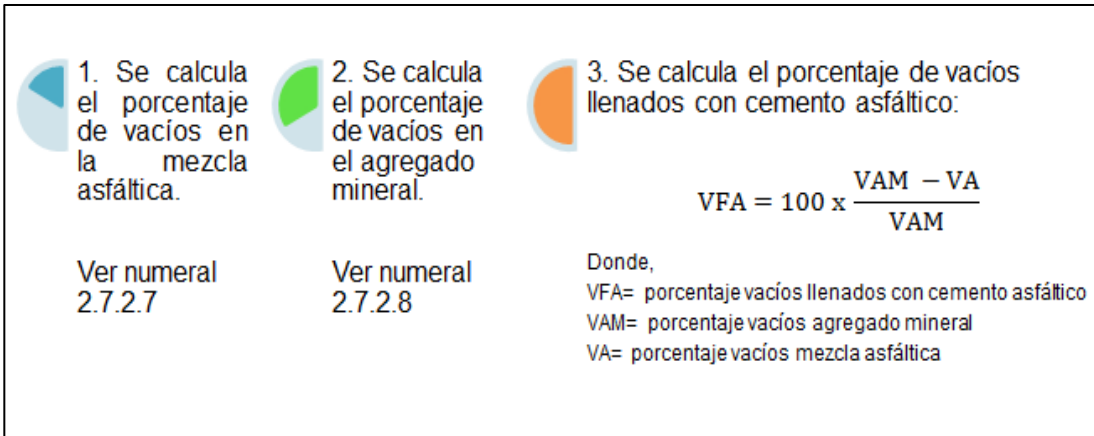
1. Se calcula el porcentaje de vacíos en la mezcla asfáltica.

Ver numeral 2.7.2.7

2. Se calcula el porcentaje de vacíos en el agregado mineral.

Ver numeral 2.7.2.8

3. Se calcula el porcentaje de vacíos llenados con cemento asfáltico:

$\text{VFA} = 100 \text{ x } \frac{\text{VAM } - \text{VA}}{\text{VAM}}$

Donde,
VFA= porcentaje vacíos llenados con cemento asfáltico
VAM= porcentaje vacíos agregado mineral
VA= porcentaje vacíos mezcla asfáltica